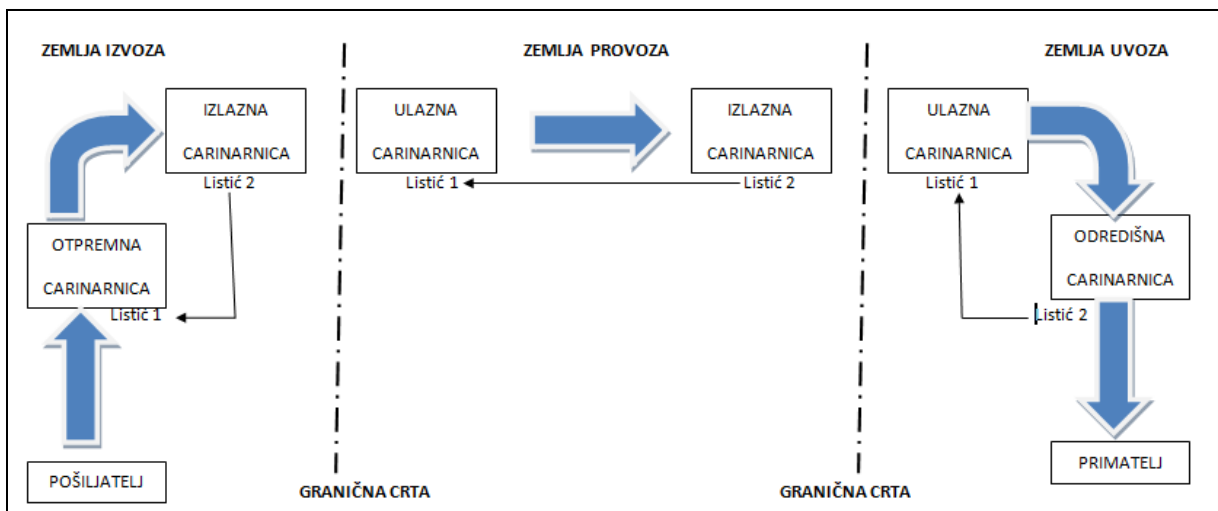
ZEMLJA IZVOZA

ZEMLJA PROVOZA

ZEMLJA UVOZA

IZLAZNA CARINARNICA

Listić 2

ULAZNA CARINARNICA

Listić 1

IZLAZNA CARINARNICA

Listić 2

ULAZNA CARINARNICA

Listić 1

OTPREMNA CARINARNICA

Listić 1

ODREDIŠNA CARINARNICA

Listić 2

POŠILJATELJ

GRANIČNA CRTA

GRANIČNA CRTA

PRIMATELJ